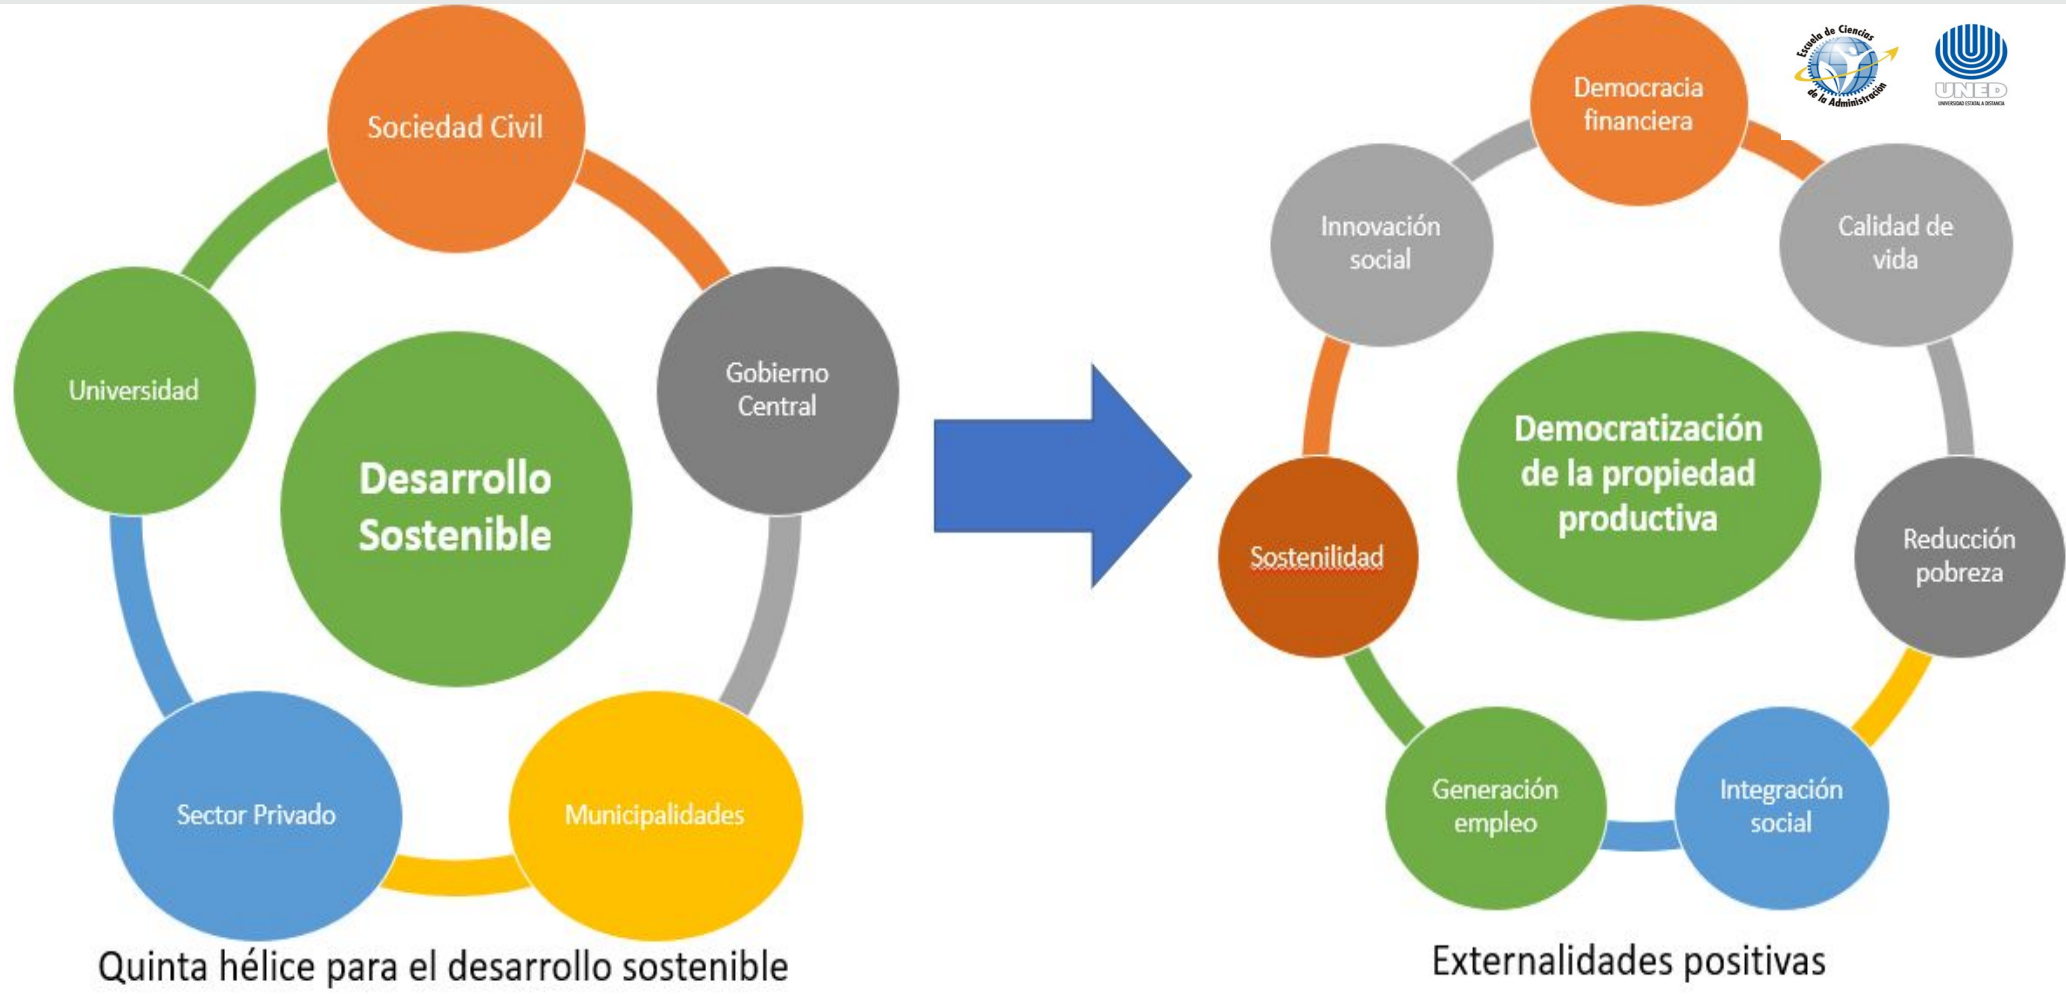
Sociedad Civil

Universidad

Gobierno Central

Desarrollo Sostenible

Sector Privado

Municipalidades

Quinta hélice para el desarrollo sostenible

Escuela de Ciencias de la Administración

UNED
UNIVERSIDAD ESTATAL A DISTANCIA

Democracia financiera

Innovación social

Calidad de vida

Democratización de la propiedad productiva

Sostenilidad

Reducción pobreza

Generación empleo

Integración social

Externalidades positivas